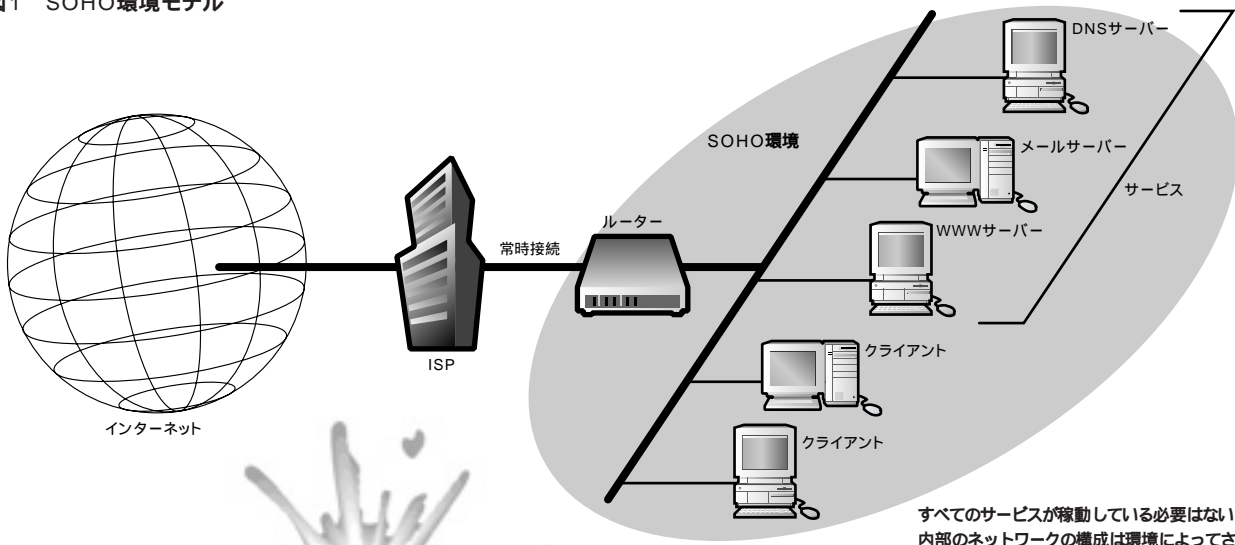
図1　SOHO環境モデル

インターネット

ISP

常時接続

ルーター

SOHO環境

DNSサーバー

メールサーバー

WWWサーバー

サービス

クライアント

クライアント

すべてのサービスが稼動している必要はない
内部のネットワークの構成は環境によってさ